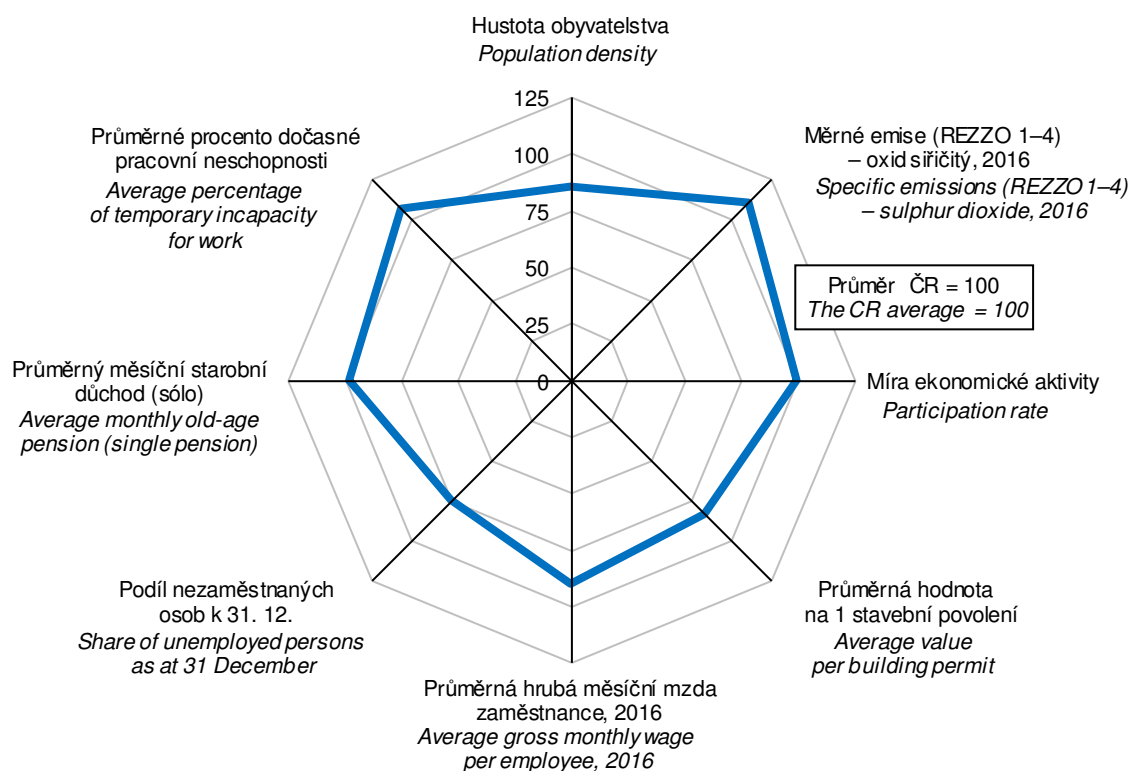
Hustota obyvatelstva
*Population density*

125
100
75
50
25
0

Průměrné procento dočasné pracovní neschopnosti
*Average percentage of temporary incapacity for work*

Měrné emise (REZZO 1–4) – oxid siřičitý, 2016
*Specific emissions (REZZO 1–4) – sulphur dioxide, 2016*

Průměr ČR = 100
*The CR average = 100*

Průměrný měsíční starobní důchod (sólo)
*Average monthly old-age pension (single pension)*

Míra ekonomické aktivity
*Participation rate*

Podíl nezaměstnaných osob k 31. 12.
*Share of unemployed persons as at 31 December*

Průměrná hodnota na 1 stavební povolení
*Average value per building permit*

Průměrná hrubá měsíční mzda zaměstnance, 2016
*Average gross monthly wage per employee, 2016*